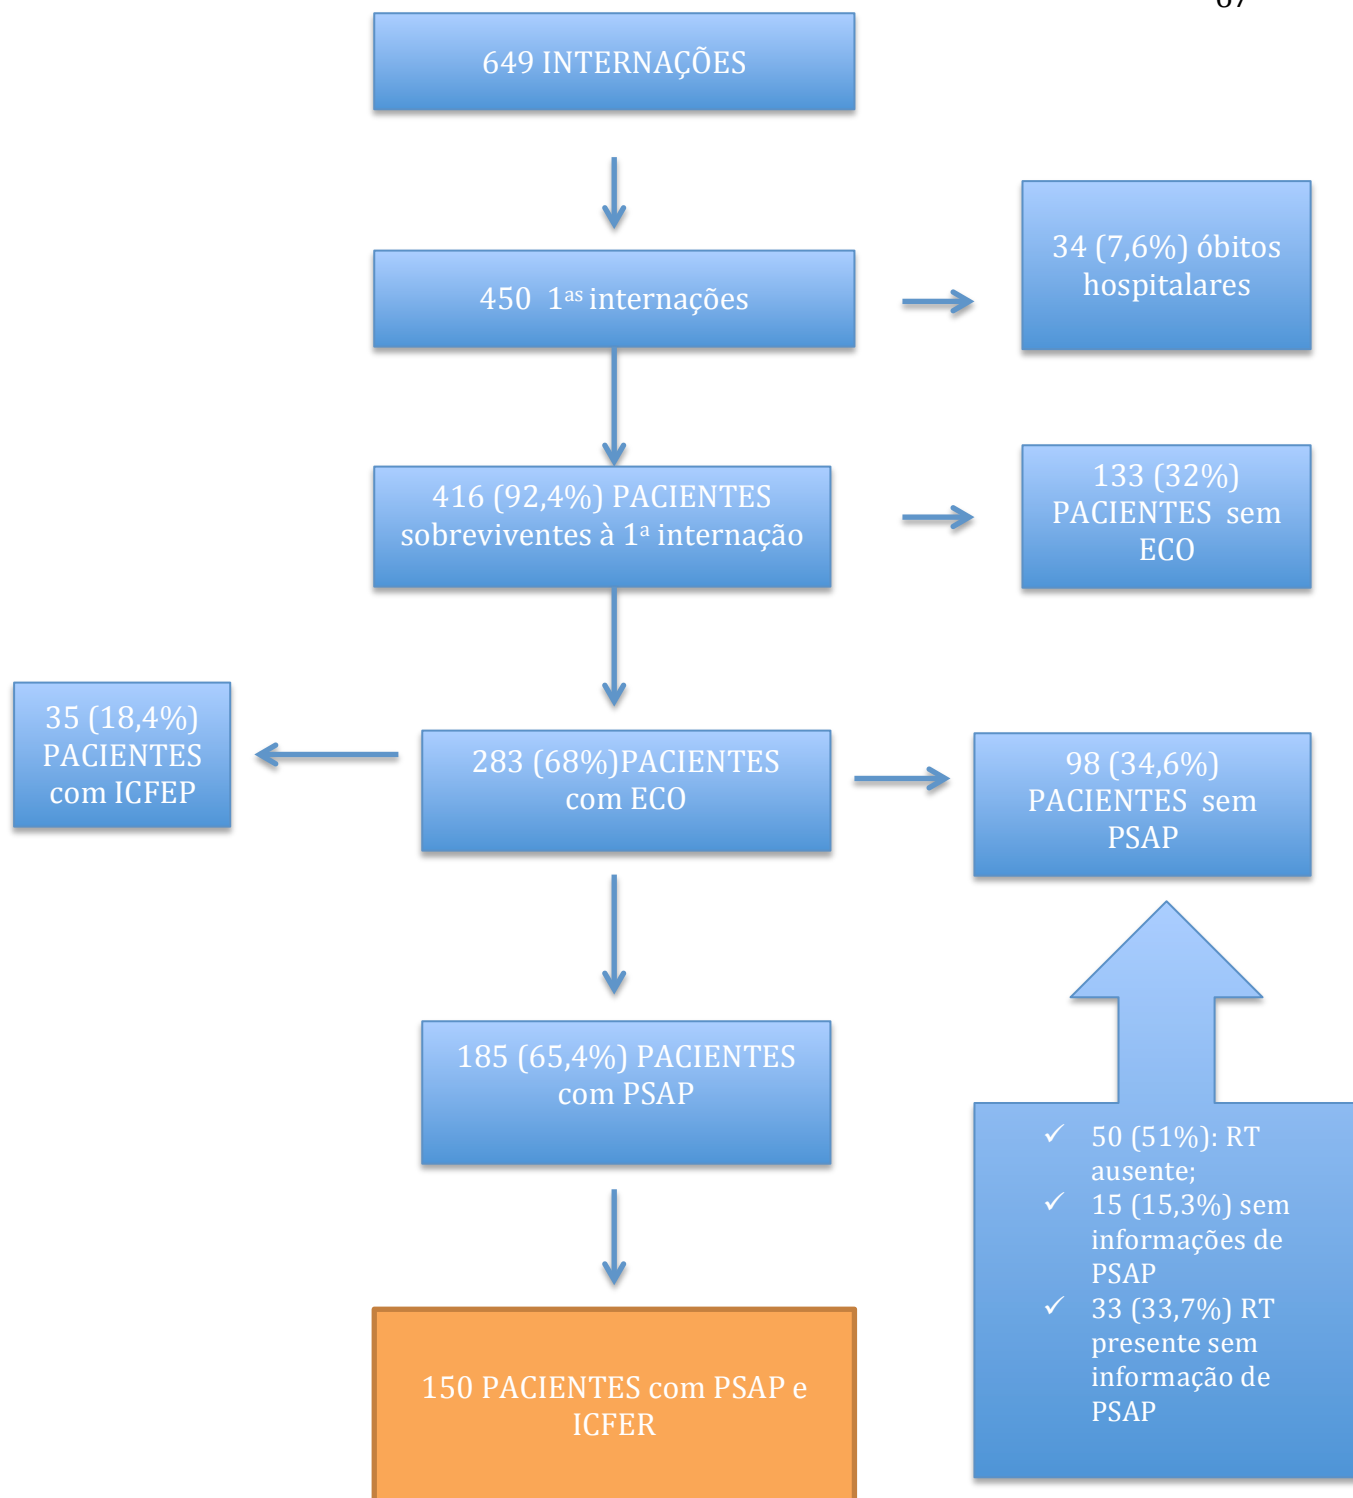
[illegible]

649 INTERNAÇÕES

450 1$^{as}$ internações

34 (7,6%) óbitos hospitalares

416 (92,4%) PACIENTES sobreviventes à 1$^{a}$ internação

133 (32%) PACIENTES sem ECO

35 (18,4%) PACIENTES com ICFEP

283 (68%)PACIENTES com ECO

98 (34,6%) PACIENTES sem PSAP

185 (65,4%) PACIENTES com PSAP

✓ 50 (51%): RT ausente;
✓ 15 (15,3%) sem informações de PSAP
✓ 33 (33,7%) RT presente sem informação de PSAP

150 PACIENTES com PSAP e ICFER